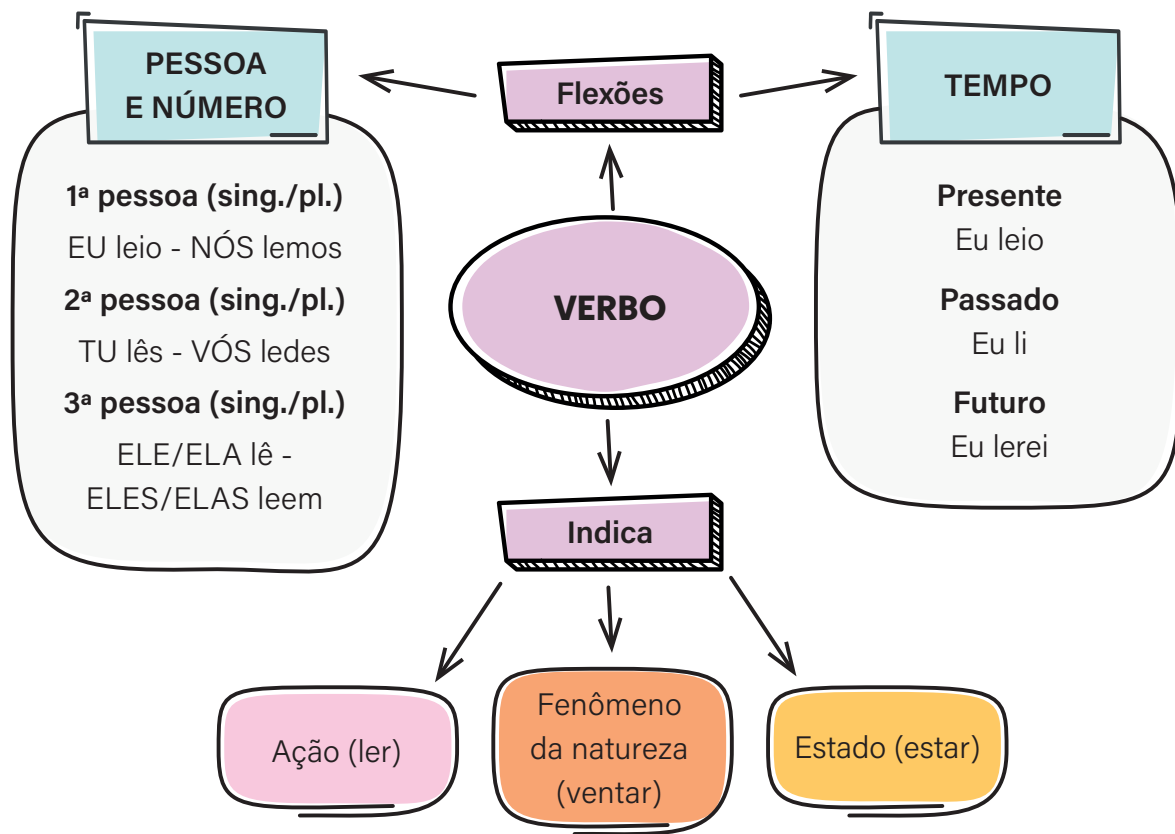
PESSOA E NÚMERO

1ª pessoa (sing./pl.)
EU leio - NÓS lemos
2ª pessoa (sing./pl.)
TU lês - VÓS ledes
3ª pessoa (sing./pl.)
ELE/ELA lê - ELES/ELAS leem

Flexões

TEMPO

Presente
Eu leio
Passado
Eu li
Futuro
Eu lerei

VERBO

Indica

Ação (ler)

Fenômeno da natureza (ventar)

Estado (estar)